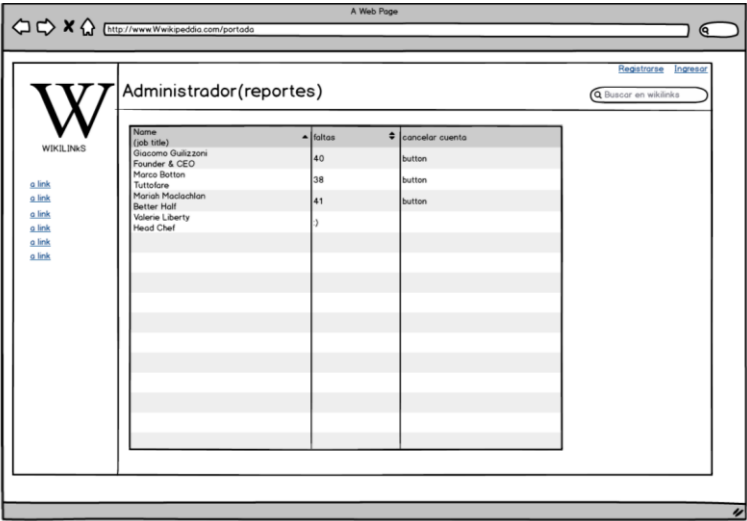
A Web Page

http://www.Wwikipeddia.com/portada

Registrarse Ingresar

W

WIKILINKS

a link
a link
a link
a link
a link
a link

Administrador(reportes)

Buscar en wikilinks

| Name (job title) | faltas | cancelar cuenta |
|---|---|---|
| Giacomo Guilizzoni Founder & CEO | 40 | button |
| Marco Botton Tuttofare | 38 | button |
| Mariah Maclachlan Better Half | 41 | button |
| Valerie Liberty Head Chef | :) | |